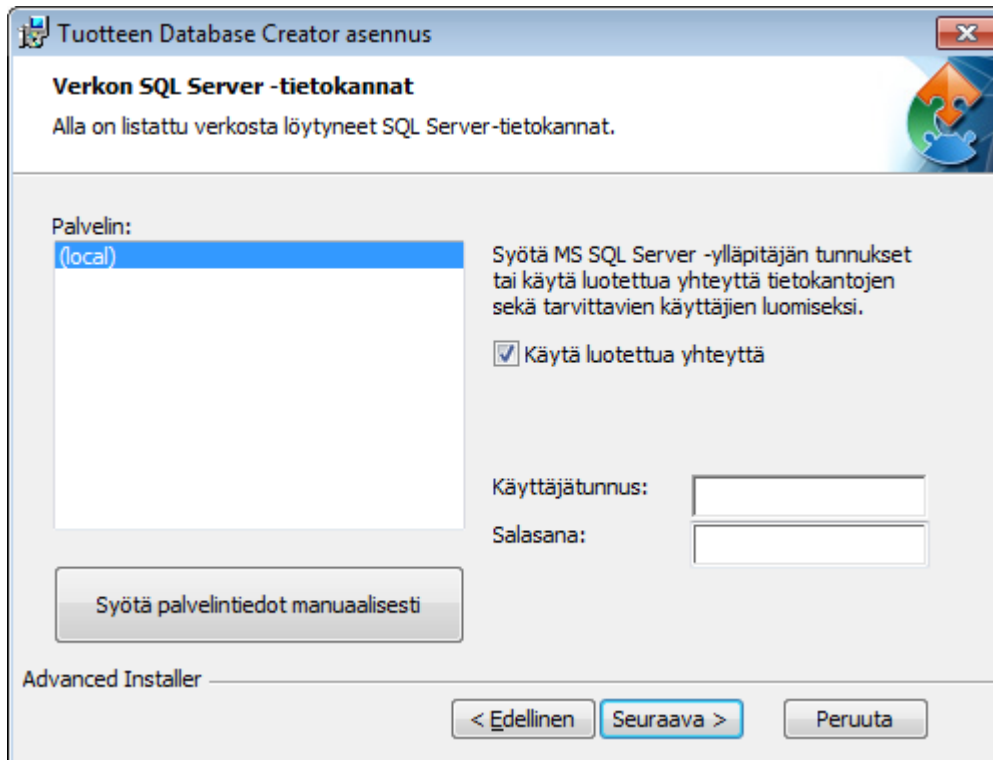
Tuotteen Database Creator asennus

**Verkon SQL Server -tietokannat**

Alla on listattu verkosta löytyneet SQL Server-tietokannat.

Palvelin:

(local)

Syötä MS SQL Server -ylläpitäjän tunnukset tai käytä luotettua yhteyttä tietokantojen sekä tarvittavien käyttäjien luomiseksi.

Käytä luotettua yhteyttä

Käyttäjätunnus:

Salasana:

Syötä palvelintiedot manuaalisesti

Advanced Installer

< Edellinen

Seuraava >

Peruuta